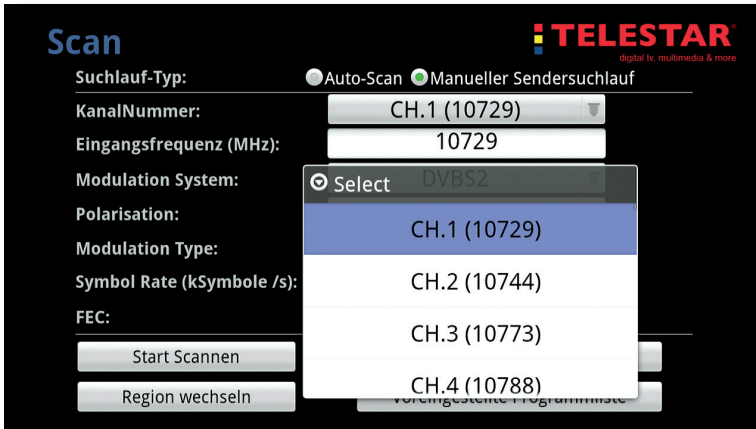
Scan

TELESTAR
digital tv, multimedia & more

Suchlauf-Typ: Auto-Scan Manueller Sendersuchlauf

KanalNummer: CH.1 (10729)

Eingangsfrequenz (MHz): 10729

Modulation System: DVBS2

Polarisation:

Modulation Type:

Symbol Rate (kSymbole /s):

FEC:

Select

CH.1 (10729)

CH.2 (10744)

CH.3 (10773)

CH.4 (10788)

Start Scannen

Region wechseln

Voreingestellte Programmliste